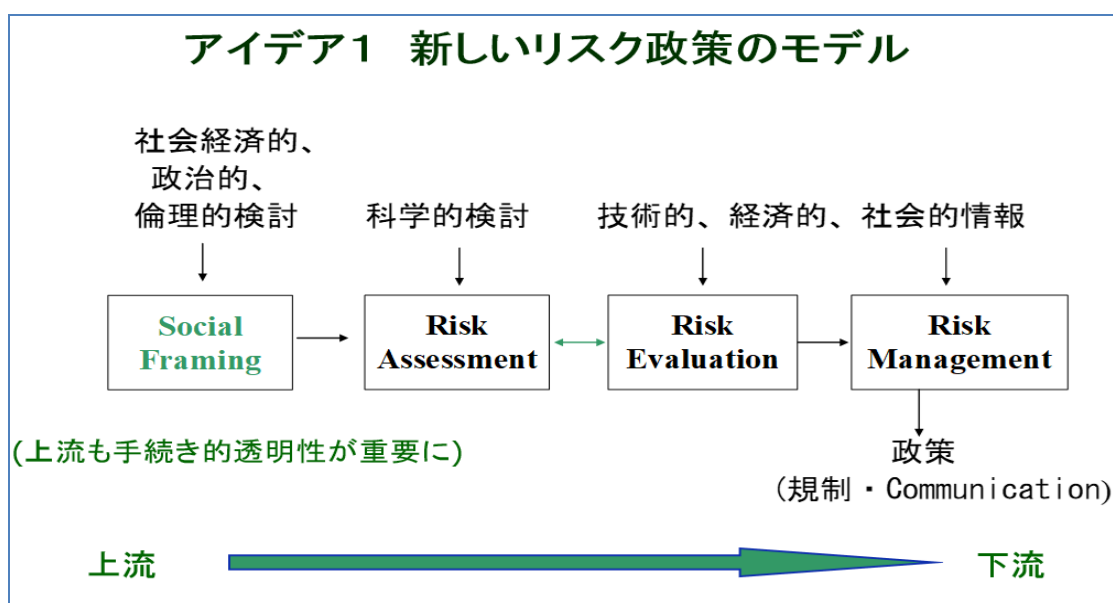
アイデア１　新しいリスク政策のモデル

社会経済的、
政治的、
倫理的検討

科学的検討

技術的、経済的、社会的情報

Social Framing

Risk Assessment

Risk Evaluation

Risk Management

(上流も手続き的透明性が重要に)

政策
（規制・Communication）

上流

下流